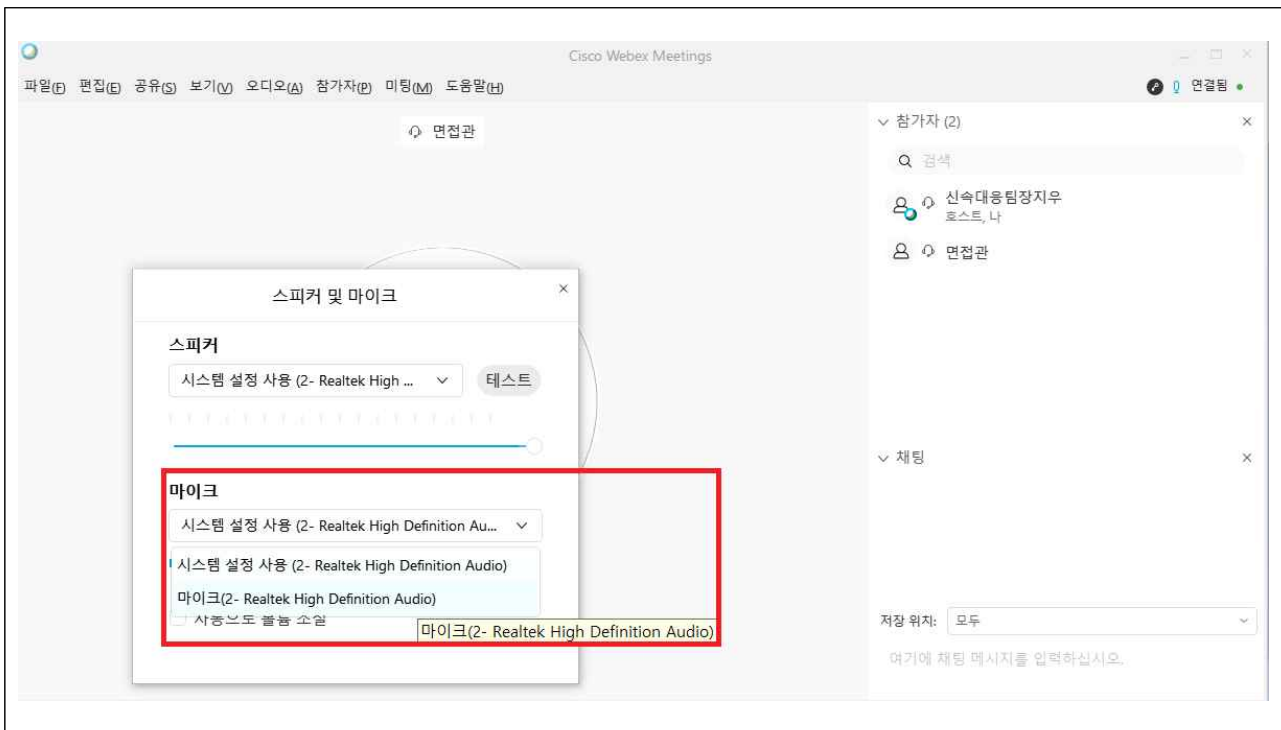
Cisco Webex Meetings

파일(F) 편집(E) 공유(S) 보기(V) 오디오(A) 참가자(P) 미팅(M) 도움말(H)

연결됨

면접관

참가자 (2)

검색

신속대응팀장지우
호스트, 나

면접관

스피커 및 마이크

스피커

시스템 설정 사용 (2- Realtek High ...

테스트

마이크

시스템 설정 사용 (2- Realtek High Definition Au...

시스템 설정 사용 (2- Realtek High Definition Audio)

마이크(2- Realtek High Definition Audio)

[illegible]

마이크(2- Realtek High Definition Audio)

채팅

저장 위치: 모두

여기에 채팅 메시지를 입력하십시오.